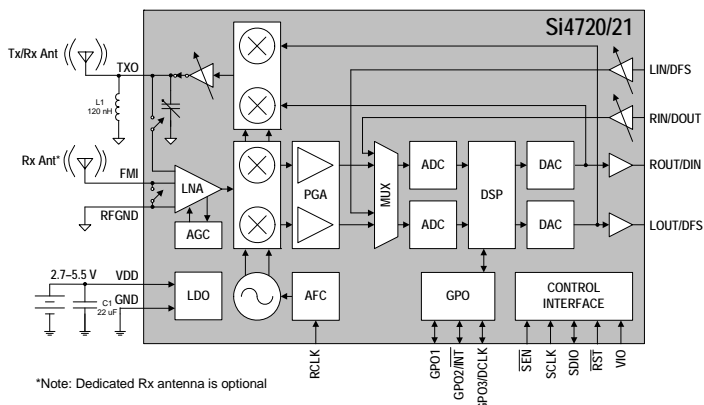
Si4720/21

Tx/Rx Ant

TXO

L1
120 nH

Rx Ant*

FMI

RFGND

LNA

AGC

PGA

MUX

ADC

ADC

DSP

DAC

DAC

LIN/DFS

RIN/DOUT

ROUT/DIN

LOUT/DFS

2.7–5.5 V

VDD

GND

C1
22 uF

LDO

AFC

GPO

CONTROL INTERFACE

RCLK

GPO1

GPO2/$\overline{INT}$

GPO3/DCLK

$\overline{SEN}$

SCLK

SDIO

$\overline{RST}$

VIO

*Note: Dedicated Rx antenna is optional